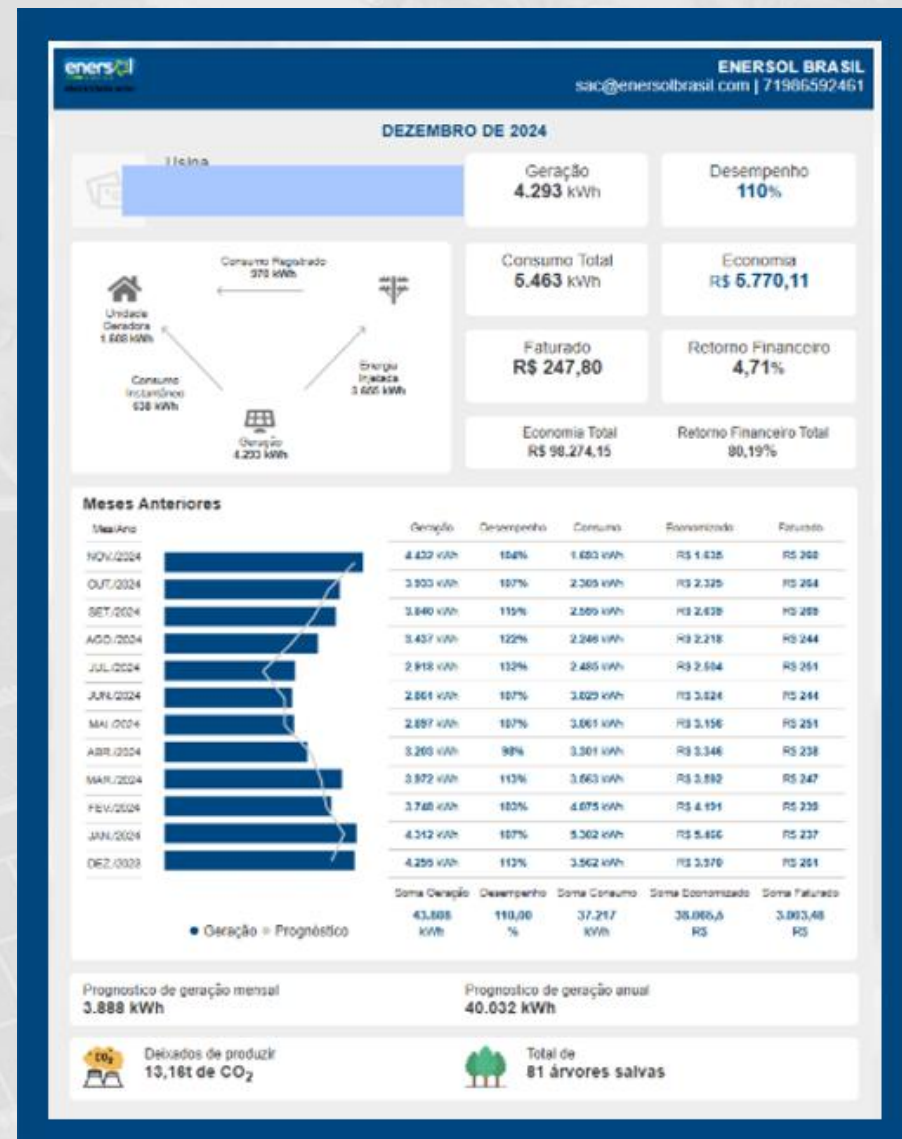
enersol

ENERSOL BRASIL
sac@enersolbrasil.com | 71986592461

DEZEMBRO DE 2024

Usina

Geração
4.293 kWh

Desempenho
110%

Consumo Total
5.463 kWh

Economia
R$ 5.770,11

Faturado
R$ 247,80

Retorno Financeiro
4,71%

Economia Total
R$ 98.274,15

Retorno Financeiro Total
80,19%

Consumo Registrado
370 kWh

Unidade Geradora
1.608 kWh

Consumo Instantâneo
638 kWh

Energia Injetada
3.605 kWh

Geração
4.293 kWh

Meses Anteriores

| Mês/Ano | Geração | Desempenho | Consumo | Economizado | Faturado |
|---|---|---|---|---|---|
| NOV./2024 | 4.432 kWh | 104% | 1.693 kWh | R$ 1.635 | R$ 260 |
| OUT./2024 | 3.933 kWh | 107% | 2.305 kWh | R$ 2.325 | R$ 264 |
| SET./2024 | 3.840 kWh | 115% | 2.565 kWh | R$ 2.639 | R$ 269 |
| AGO./2024 | 3.437 kWh | 122% | 2.246 kWh | R$ 2.218 | R$ 244 |
| JUL./2024 | 2.918 kWh | 132% | 2.485 kWh | R$ 2.504 | R$ 251 |
| JUN./2024 | 2.861 kWh | 107% | 3.029 kWh | R$ 3.024 | R$ 244 |
| MAI./2024 | 2.897 kWh | 107% | 3.061 kWh | R$ 3.156 | R$ 251 |
| ABR./2024 | 3.203 kWh | 98% | 3.301 kWh | R$ 3.346 | R$ 238 |
| MAR./2024 | 3.972 kWh | 113% | 3.663 kWh | R$ 3.592 | R$ 247 |
| FEV./2024 | 3.748 kWh | 103% | 4.075 kWh | R$ 4.191 | R$ 239 |
| JAN./2024 | 4.312 kWh | 107% | 5.302 kWh | R$ 5.406 | R$ 237 |
| DEZ./2023 | 4.255 kWh | 113% | 3.562 kWh | R$ 3.570 | R$ 261 |
| | Soma Geração 43.805 kWh | Desempenho 110,00 % | Soma Consumo 37.217 kWh | Soma Economizado 38.065,6 R$ | Soma Faturado 3.003,46 R$ |

● Geração ● Prognóstico

Prognostico de geração mensal
3.888 kWh

Prognostico de geração anual
40.032 kWh

$CO_2$
Deixados de produzir
13,16t de $CO_2$

Total de
81 árvores salvas